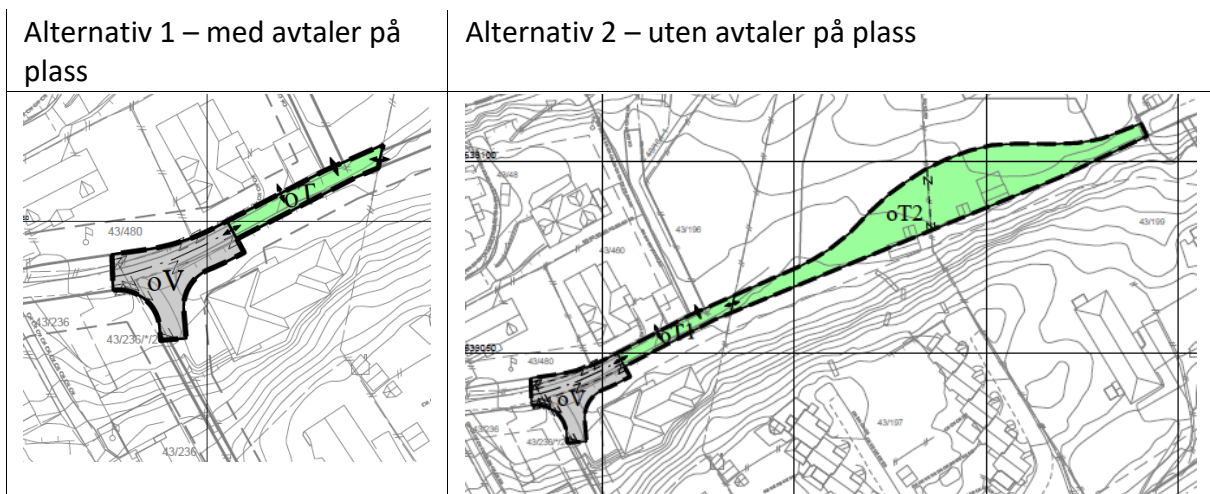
| Alternativ 1 – med avtaler på plass | Alternativ 2 – uten avtaler på plass |
|---|---|
| oT 43/480 oV 43/236 43/236/*/2 43/236 | 535100 43/48 43/196 oT2 43/199 43/460 oT1 535050 43/480 oV 43/236 43/236/*/2 43/197 |